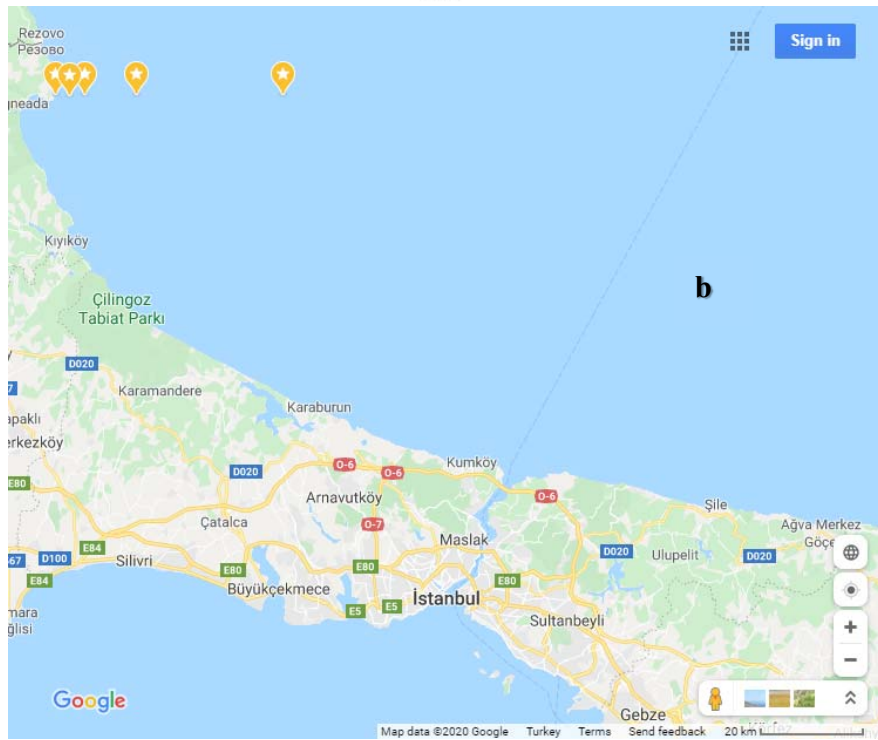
Rezovo
Резово
ıneada

Sign in

b

Kıyıköy
Çilingoz Tabiat Parkı
D020
7
Karamandere
apaklı
erkezköy
Karaburun
E80
D020
O-6
O-6
Kumköy
O-6
Arnavutköy
Şile
Ağva Merkez
Göçe
Çatalca
O-7
Maslak
67
D100
E84
Silivri
D020
Ulupelit
D020
E84
E80
E80
E80
Büyükçekmece
mara
ğlisi
E5
E5
İstanbul
Sultanbeyli
Google
Gebze
+
−
Map data ©2020 Google
Turkey
Terms
Send feedback
20 km